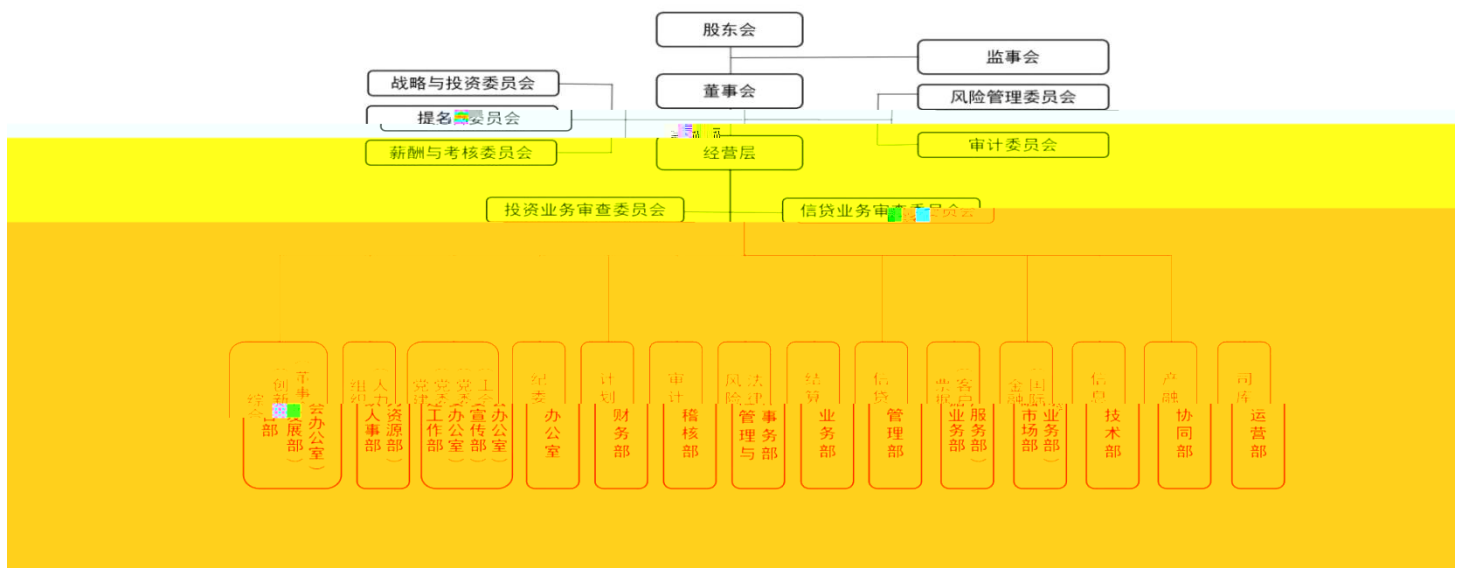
股东会

监事会

战略与投资委员会

董事会

风险管理委员会

提名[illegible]委员会

薪酬与考核委员会

经营层

审计委员会

投资业务审查委员会

信贷业务审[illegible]员会

综合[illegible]部

创新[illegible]展部

（董事会办公室）

组织人事部

（人力资源部）

党群工作部

（党委办公室）

（党委宣传部）

（工会办公室）

纪委办公室

计划财务部

审计稽核部

风险管理与

法律事务部

结算业务部

信贷管理部

业务拓展部

（客户服务部）

金融市场部

（国际业务部）

信息技术部

产融协同部

司库运营部